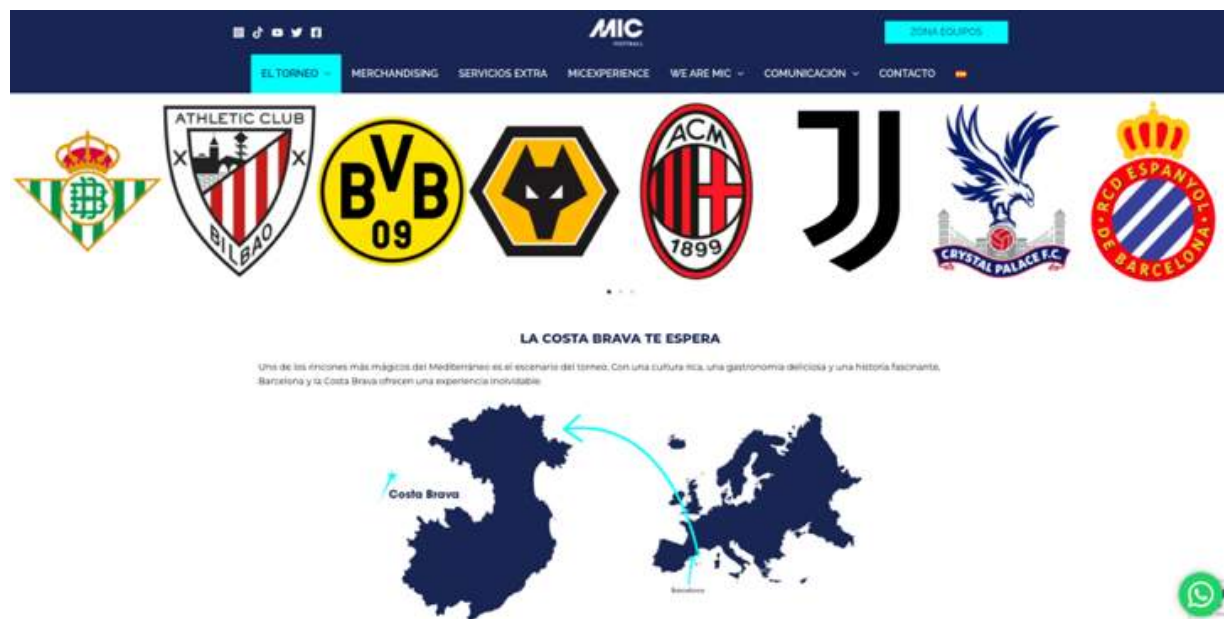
MIC
FOOTBALL

ZONA EQUIPOS

EL TORNEO MERCHANDISING SERVICIOS EXTRA MICEXPERIENCE WE ARE MIC COMUNICACIÓN CONTACTO

ATHLETIC CLUB BILBAO

BVB 09

ACM 1899

CRYSTAL PALACE F.C.

RCD ESPANYOL DE BARCELONA

LA COSTA BRAVA TE ESPERA

Uno de los rincones más mágicos del Mediterráneo es el escenario del torneo. Con una cultura rica, una gastronomía deliciosa y una historia fascinante, Barcelona y la Costa Brava ofrecen una experiencia inolvidable.

Costa Brava

Barcelona